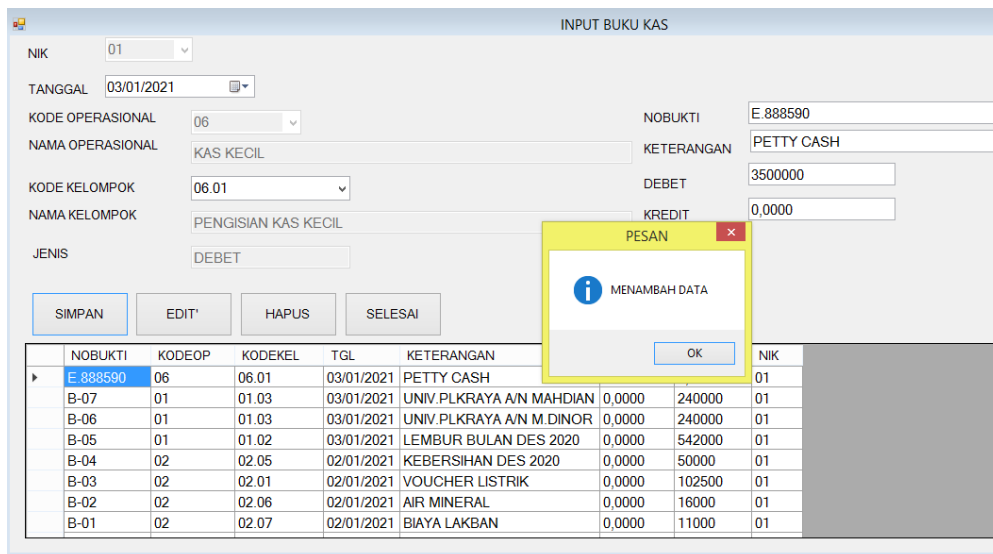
INPUT BUKU KAS

NIK 01

TANGGAL 03/01/2021

KODE OPERASIONAL 06

NAMA OPERASIONAL KAS KECIL

KODE KELOMPOK 06.01

NAMA KELOMPOK PENGISIAN KAS KECIL

JENIS DEBET

NOBUKTI E.888590

KETERANGAN PETTY CASH

DEBET 3500000

KREDIT 0,0000

SIMPAN EDIT' HAPUS SELESAI

PESAN

MENAMBAH DATA

OK

| NOBUKTI | KODEOP | KODEKEL | TGL | KETERANGAN | | | NIK |
|---|---|---|---|---|---|---|---|
| E.888590 | 06 | 06.01 | 03/01/2021 | PETTY CASH | | | 01 |
| B-07 | 01 | 01.03 | 03/01/2021 | UNIV.PLKRAYA A/N MAHDIAN | 0,0000 | 240000 | 01 |
| B-06 | 01 | 01.03 | 03/01/2021 | UNIV.PLKRAYA A/N M.DINOR | 0,0000 | 240000 | 01 |
| B-05 | 01 | 01.02 | 03/01/2021 | LEMBUR BULAN DES 2020 | 0,0000 | 542000 | 01 |
| B-04 | 02 | 02.05 | 02/01/2021 | KEBERSIHAN DES 2020 | 0,0000 | 50000 | 01 |
| B-03 | 02 | 02.01 | 02/01/2021 | VOUCHER LISTRIK | 0,0000 | 102500 | 01 |
| B-02 | 02 | 02.06 | 02/01/2021 | AIR MINERAL | 0,0000 | 16000 | 01 |
| B-01 | 02 | 02.07 | 02/01/2021 | BIAYA LAKBAN | 0,0000 | 11000 | 01 |